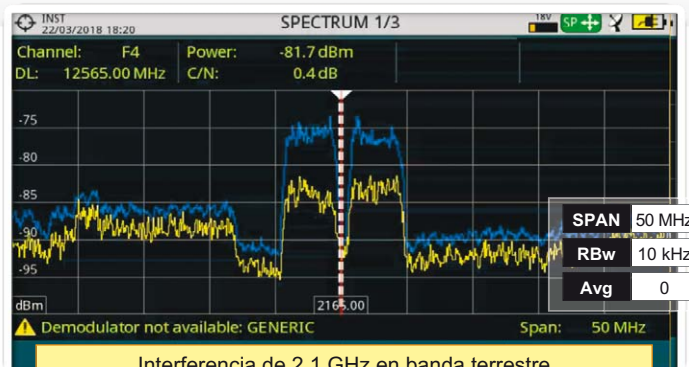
INST
22/03/2018 18:20

SPECTRUM 1/3

18V SP

Channel: F4
DL: 12565.00 MHz

Power: -81.7 dBm
C/N: 0.4 dB

-75
-80
-85
-90
-95

dBm

2165.00

| SPAN | 50 MHz |
|---|---|
| RBw | 10 kHz |
| Avg | 0 |

Demodulator not available: GENERIC

Span: 50 MHz

Interferencia de 2.1 GHz en banda terrestre